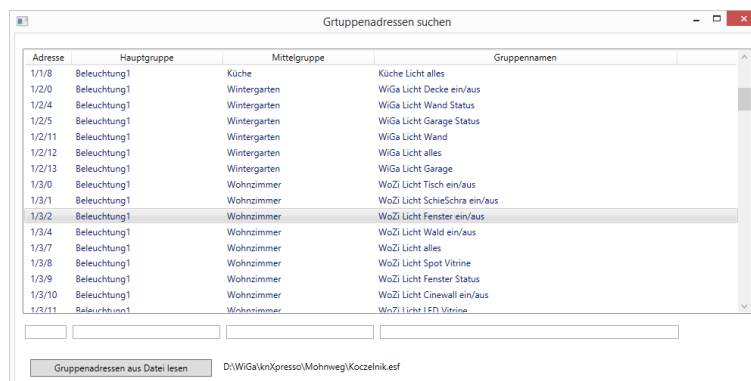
Grtuppenadressen suchen

| Adresse | Hauptgruppe | Mittelgruppe | Gruppennamen |
|---|---|---|---|
| 1/1/8 | Beleuchtung1 | Küche | Küche Licht alles |
| 1/2/0 | Beleuchtung1 | Wintergarten | WiGa Licht Decke ein/aus |
| 1/2/4 | Beleuchtung1 | Wintergarten | WiGa Licht Wand Status |
| 1/2/5 | Beleuchtung1 | Wintergarten | WiGa Licht Garage Status |
| 1/2/11 | Beleuchtung1 | Wintergarten | WiGa Licht Wand |
| 1/2/12 | Beleuchtung1 | Wintergarten | WiGa Licht alles |
| 1/2/13 | Beleuchtung1 | Wintergarten | WiGa Licht Garage |
| 1/3/0 | Beleuchtung1 | Wohnzimmer | WoZi Licht Tisch ein/aus |
| 1/3/1 | Beleuchtung1 | Wohnzimmer | WoZi Licht SchieSchra ein/aus |
| 1/3/2 | Beleuchtung1 | Wohnzimmer | WoZi Licht Fenster ein/aus |
| 1/3/4 | Beleuchtung1 | Wohnzimmer | WoZi Licht Wald ein/aus |
| 1/3/7 | Beleuchtung1 | Wohnzimmer | WoZi Licht alles |
| 1/3/8 | Beleuchtung1 | Wohnzimmer | WoZi Licht Spot Vitrine |
| 1/3/9 | Beleuchtung1 | Wohnzimmer | WoZi Licht Fenster Status |
| 1/3/10 | Beleuchtung1 | Wohnzimmer | WoZi Licht Cinewall ein/aus |
| 1/3/11 | Beleuchtung1 | Wohnzimmer | WoZi Licht LED Vitrine |

Gruppenadressen aus Datei lesen

D:\WiGa\knXpresso\Mohnweg\Koczelnik.esf